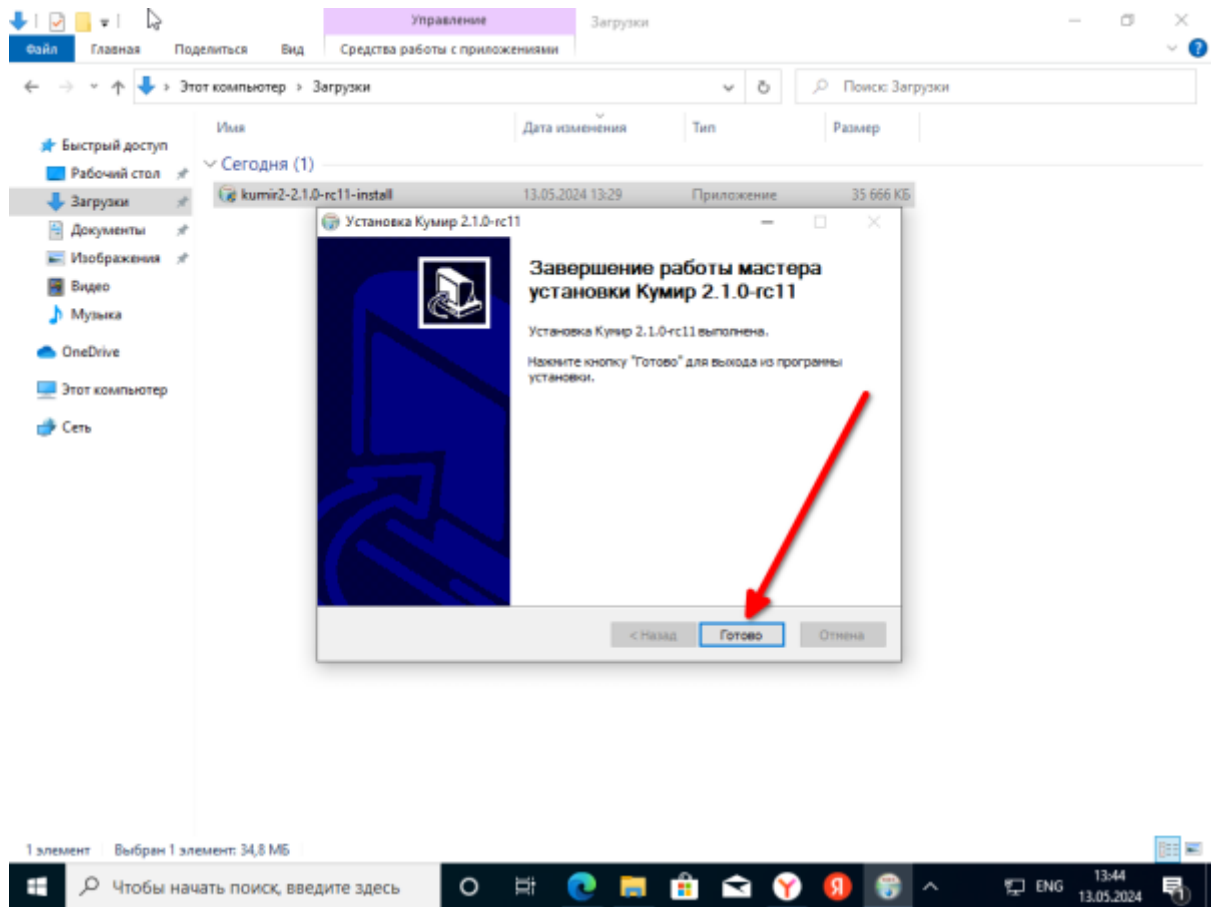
Управление
Загрузки
Файл
Главная
Поделиться
Вид
Средства работы с приложениями
Этот компьютер > Загрузки
Поиск: Загрузки
Быстрый доступ
Рабочий стол
Загрузки
Документы
Изображения
Видео
Музыка
OneDrive
Этот компьютер
Сеть
Имя
Дата изменения
Тип
Размер
Сегодня (1)

| kumir2-2.1.0-rc11-install | 13.05.2024 13:29 | Приложение | 35 666 КБ |
|---|---|---|---|

Установка Кумир 2.1.0-rc11

Завершение работы мастера установки Кумир 2.1.0-rc11

Установка Кумир 2.1.0-rc11 выполнена.

Нажмите кнопку "Готово" для выхода из программы установки.

< Назад
Готово
Отмена

1 элемент
Выбран 1 элемент: 34,8 МБ

Чтобы начать поиск, введите здесь
ENG
13:44
13.05.2024